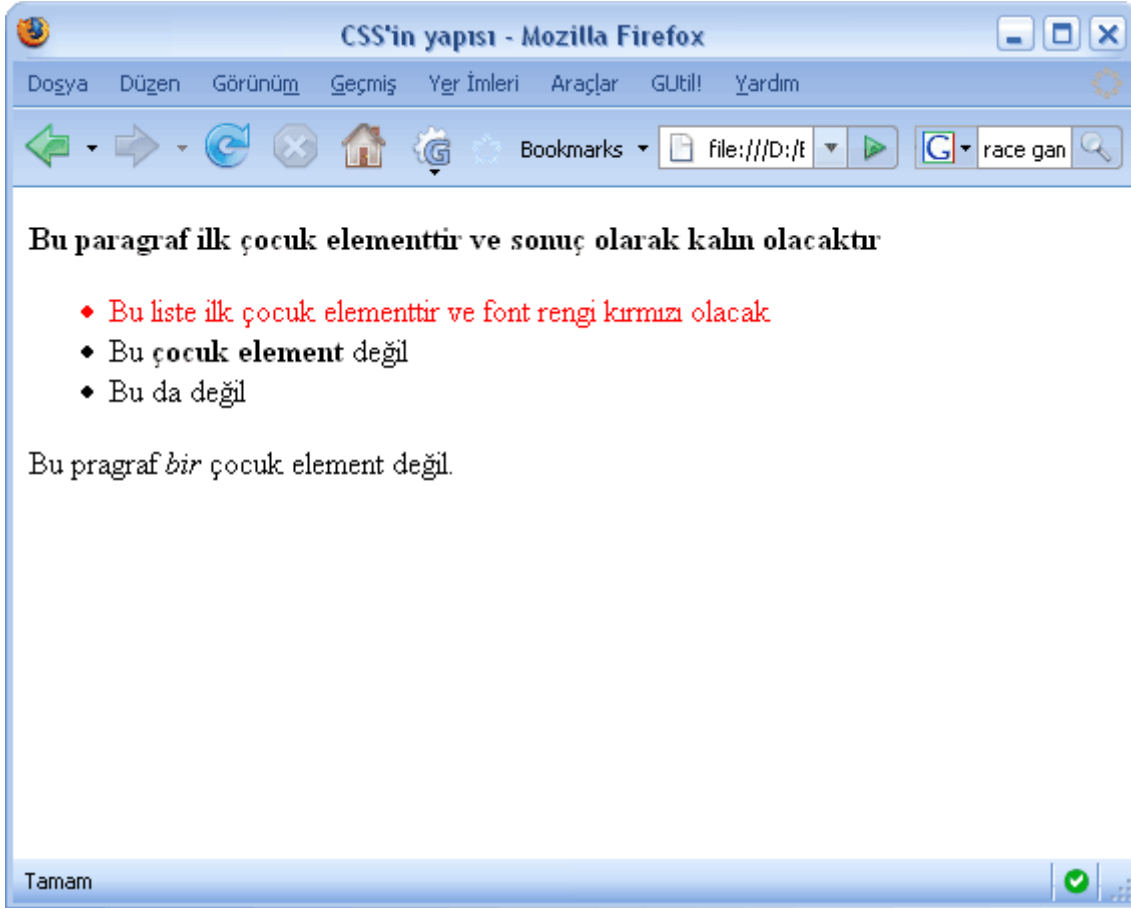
CSS'in yapısı - Mozilla Firefox

Dosya Düzen Görünüm Geçmiş Yer İmleri Araçlar GUtil! Yardım

Bookmarks file:///D:/E race gan

**Bu paragraf ilk çocuk elementtir ve sonuç olarak kalın olacaktır**

- Bu liste ilk çocuk elementtir ve font rengi kırmızı olacak
- Bu **çocuk element** değil
- Bu da değil

Bu pragraf *bir* çocuk element değil.

Tamam